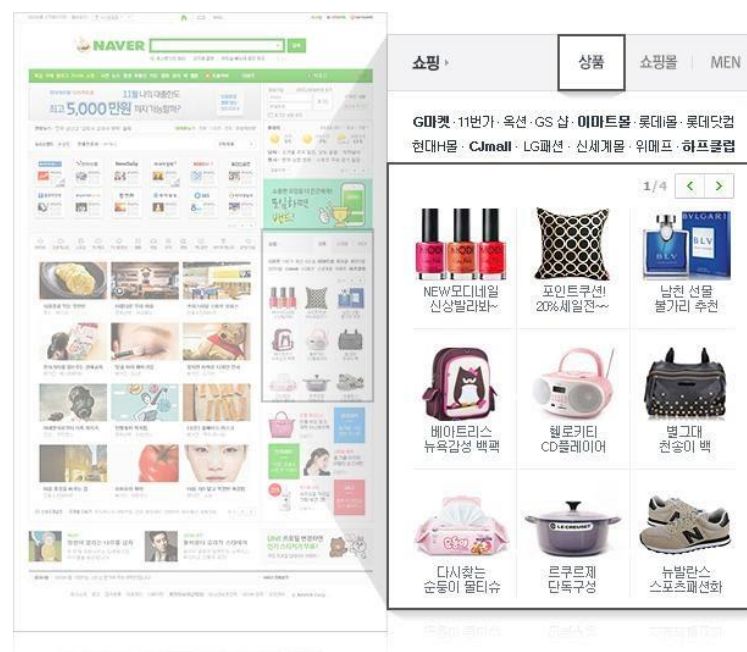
NAVER

11월 나의 대출한도
최고 5,000만원 까지 가능할까?

쇼핑 › 상품 쇼핑몰 MEN

G마켓 · 11번가 · 옥션 · GS 샵 · 이마트몰 · 롯데i몰 · 롯데닷컴
현대H몰 · CJmall · LG패션 · 신세계몰 · 위메프 · 하프클럽

1/4

NEW모디네일 신상발라봐~

포인트쿠션! 20%세일전~

남친 선물 불가리 추천

베아트리스 뉴욕감성 백팩

헬로키티 CD플레이어

별그대 천송이 백

다시찾는 순둥이 물티슈

르쿠르제 단독구성

뉴발란스 스포츠패션화